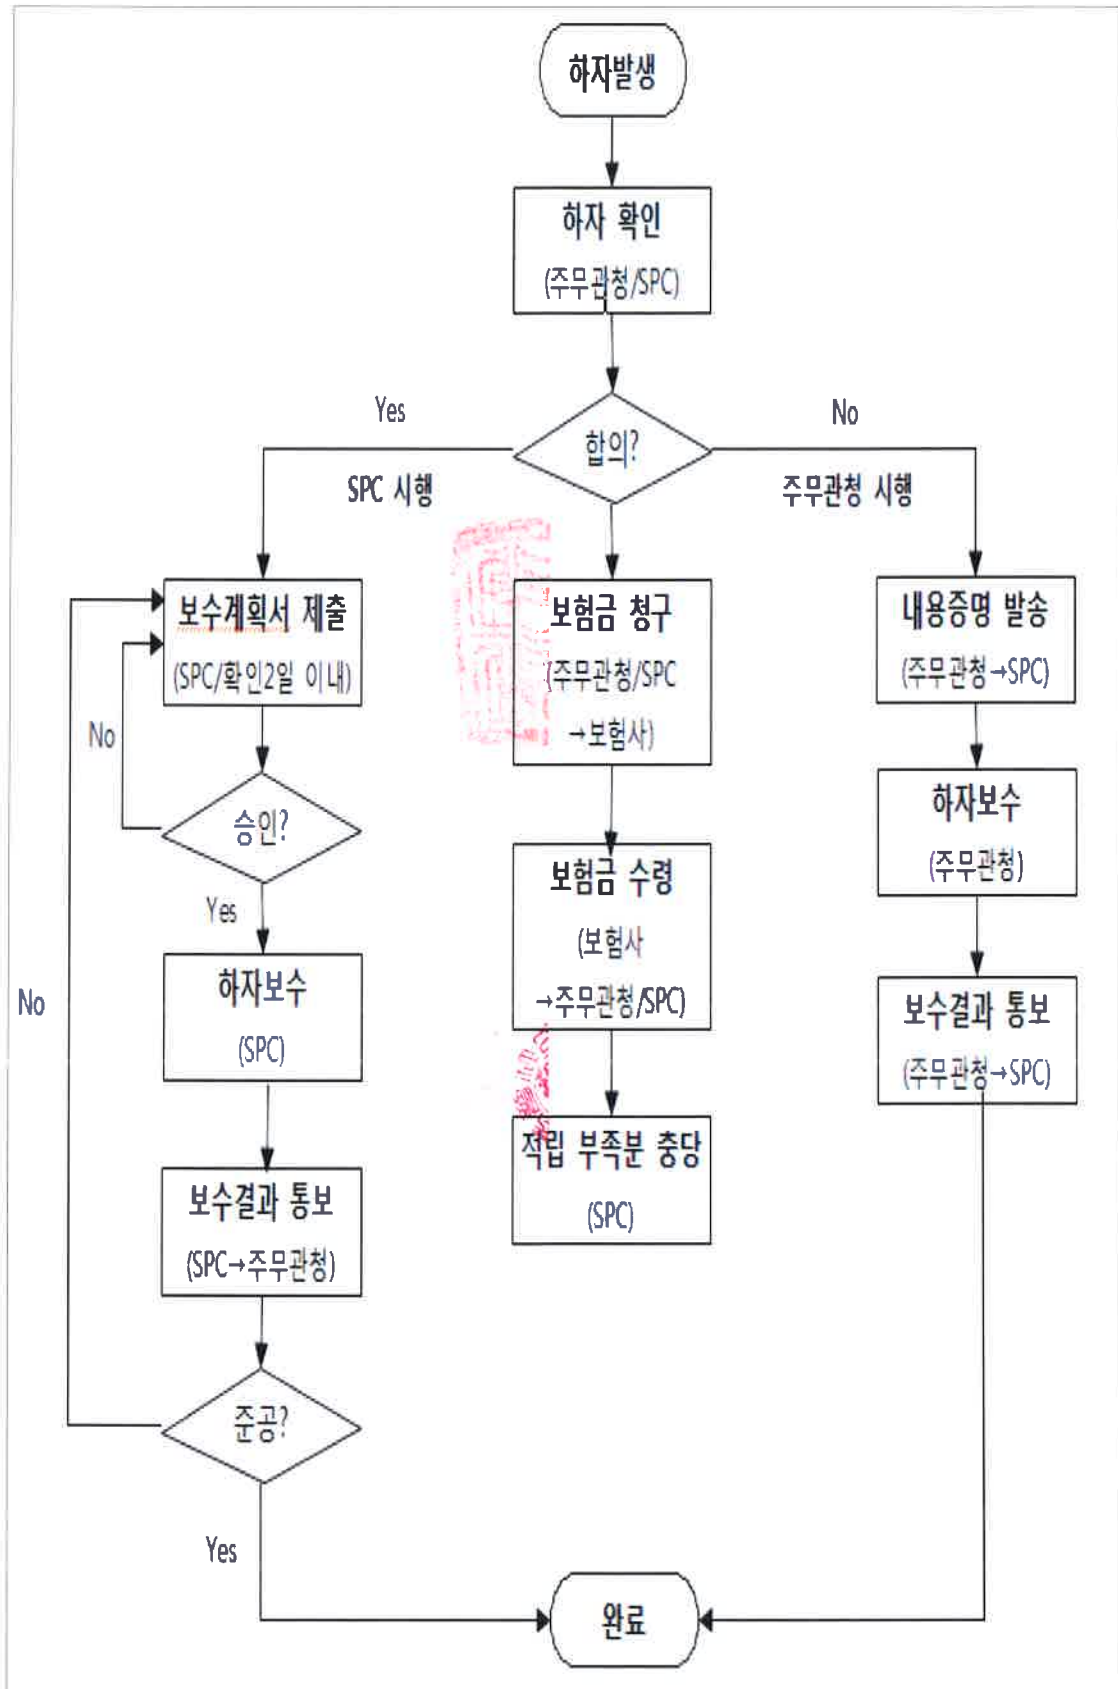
하자발생

하자 확인
(주무관청/SPC)

합의?

Yes

SPC 시행

No

주무관청 시행

보수계획서 제출
(SPC/확인2일 이내)

No

승인?

Yes

하자보수
(SPC)

보수결과 통보
(SPC→주무관청)

No

준공?

Yes

보험금 청구
(주무관청/SPC →보험사)

보험금 수령
(보험사 →주무관청/SPC)

적립 부족분 충당
(SPC)

내용증명 발송
(주무관청→SPC)

하자보수
(주무관청)

보수결과 통보
(주무관청→SPC)

완료